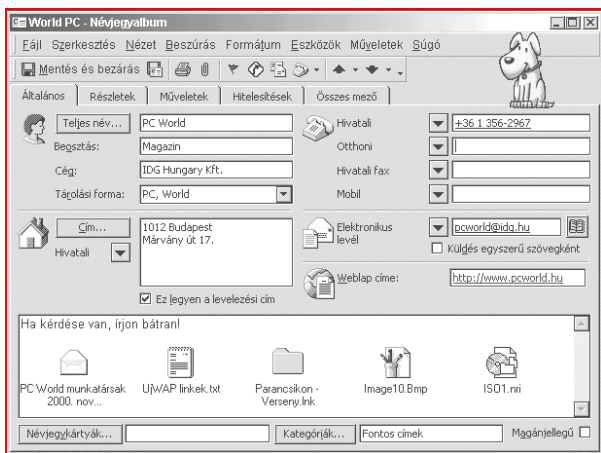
World PC - Névjegyalbum

Fájl Szerkesztés Nézet Beszúrás Formátum Eszközök Műveletek Súgó

Mentés és bezárás

Általános | Részletek | Műveletek | Hitelesítések | Összes mező

Teljes név... PC World
Beosztás: Magazin
Cég: IDG Hungary Kft.
Tárolási forma: PC, World

Hivatali +36 1 356-2967
Otthoni
Hivatali fax
Mobil

Cím... 1012 Budapest Márvány út 17.
Hivatali

Ez legyen a levelezési cím

Elektronikus levél pcworld@idg.hu
Küldés egyszerű szövegként

Weblap címe: http://www.pcworld.hu

Ha kérdése van, írjon bátran!

PC World munkatársak 2000. nov...
UjWAP linkek.txt
Parancsikon - Verseny.lnk
Image10.Bmp
ISO1.nri

Névjegykártyák...
Kategóriák... Fontos címek
Magánjellegű